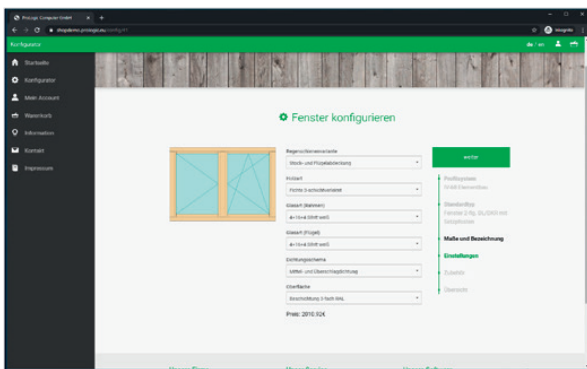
Prologe Computer GmbH ×
shopdemo.prologe.eu/konfig/11
Incognito

Konfigurator
de / en

Startseite
Konfigurator
Mein Account
Warenkorb
Information
Kontakt
Impressum

Fenster konfigurieren

Beschlagsvariante
Stock- und Flügelabdeckung

Profilart
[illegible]

Glasart (Rahmen)
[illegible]

Glasart (Flügel)
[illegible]

Dichtungsschema
Mittel- und Überschlagdichtung

Oberfläche
Beschichtung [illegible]

Preis: 2010,92€

weiter

Profilsystem
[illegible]

Standardtyp
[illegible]

Maße und Bezeichnung

Einstellungen

Zubehör

Übersicht